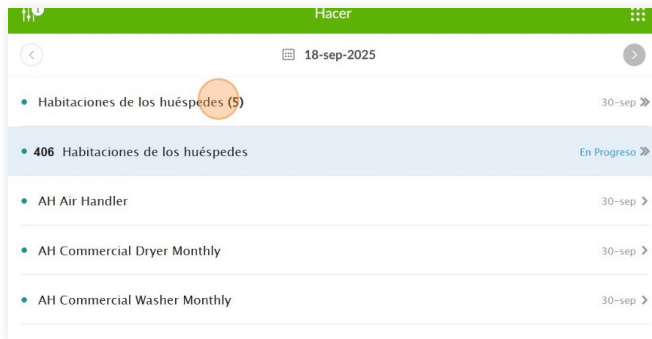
Hacer

18-sep-2025

• Habitaciones de los huéspedes (5) 30-sep »

• 406 Habitaciones de los huéspedes En Progreso »

• AH Air Handler 30-sep >

• AH Commercial Dryer Monthly 30-sep >

• AH Commercial Washer Monthly 30-sep >